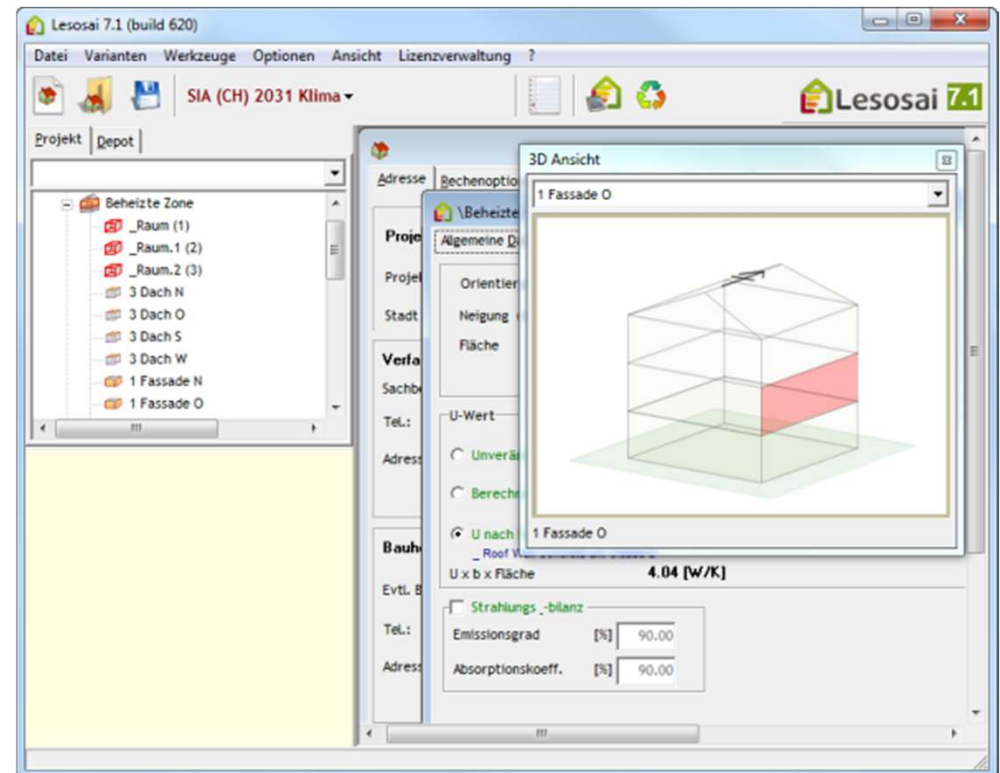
Lesosai 7.1 (build 620)

Datei Varianten Werkzeuge Optionen Ansicht Lizenzverwaltung ?

SIA (CH) 2031 Klima

Lesosai 7.1

Projekt Depot

Beheizte Zone
_Raum (1)
_Raum.1 (2)
_Raum.2 (3)
3 Dach N
3 Dach O
3 Dach S
3 Dach W
1 Fassade N
1 Fassade O

Adresse Rechenoptio

Proje
Projet
Stadt

Verfa
Sachb
Tel.:
Adress

Bauh
Evtl. B
Tel.:
Adress

\Beheizte
Allgemeine D
Orientier
Neigung
Fläche

U-Wert
Unverä
Berechn
U nach
_ Roof W
U x b x Fläche 4.04 [W/K]

Strahlungs_-bilanz
Emissionsgrad [%] 90.00
Absorptionskoeff. [%] 90.00

3D Ansicht
1 Fassade O
1 Fassade O